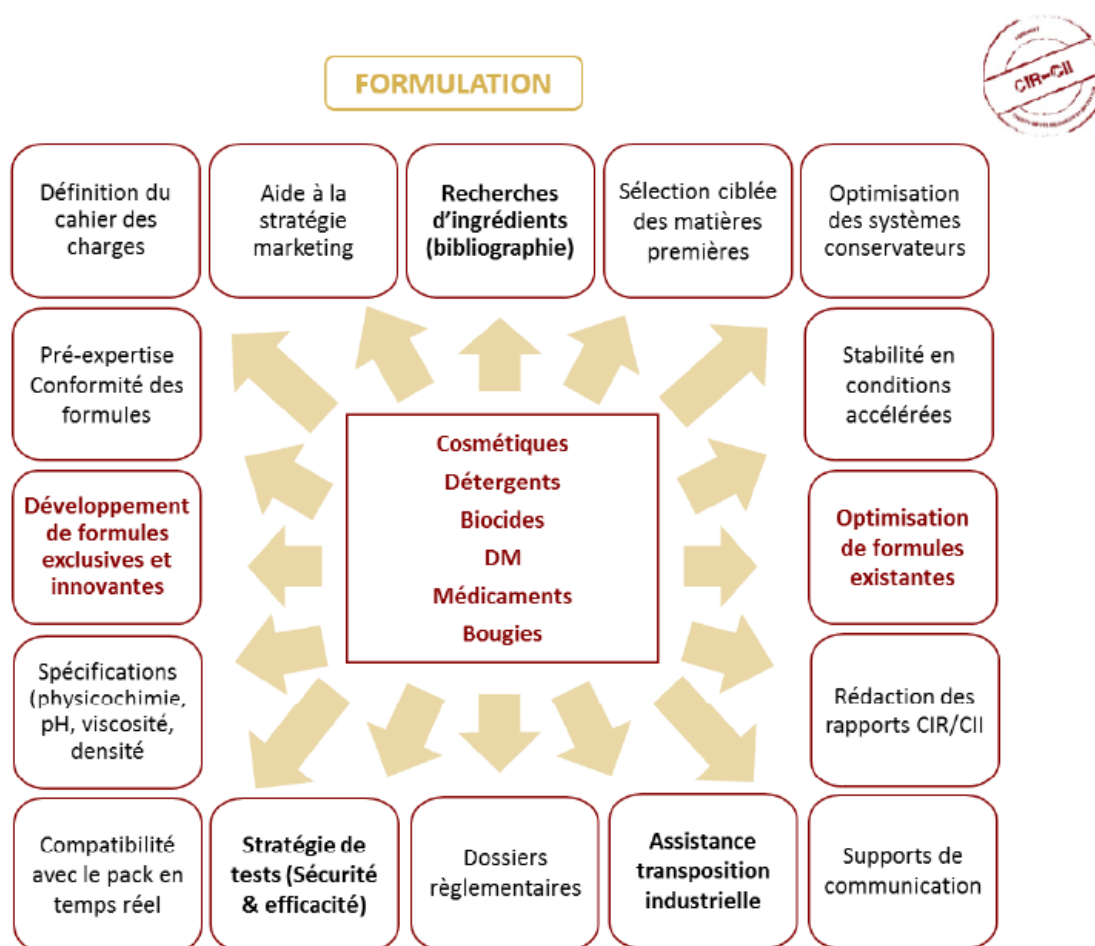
FORMULATION

CIR–CII

Définition du cahier des charges

Aide à la stratégie marketing

Recherches d'ingrédients (bibliographie)

Sélection ciblée des matières premières

Optimisation des systèmes conservateurs

Pré-expertise Conformité des formules

Stabilité en conditions accélérées

Cosmétiques
Détergents
Biocides
DM
Médicaments
Bougies

Développement de formules exclusives et innovantes

Optimisation de formules existantes

Spécifications (physicochimie, pH, viscosité, densité

Rédaction des rapports CIR/CII

Compatibilité avec le pack en temps réel

Stratégie de tests (Sécurité & efficacité)

Dossiers règlementaires

Assistance transposition industrielle

Supports de communication